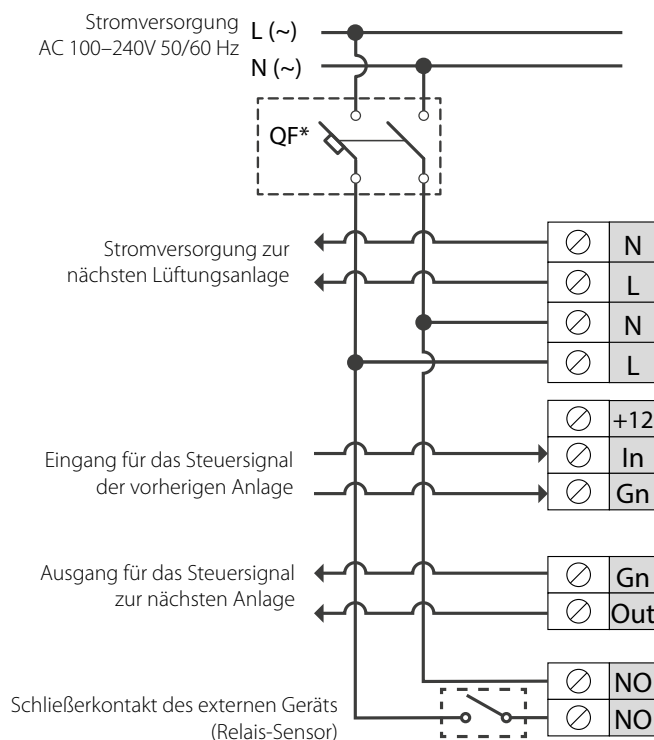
Stromversorgung AC 100–240V 50/60 Hz

L (~)

N (~)

QF*

Stromversorgung zur nächsten Lüftungsanlage

N

L

N

L

+12

In

Gn

Eingang für das Steuersignal der vorherigen Anlage

Ausgang für das Steuersignal zur nächsten Anlage

Gn

Out

NO

NO

Schließerkontakt des externen Geräts (Relais-Sensor)